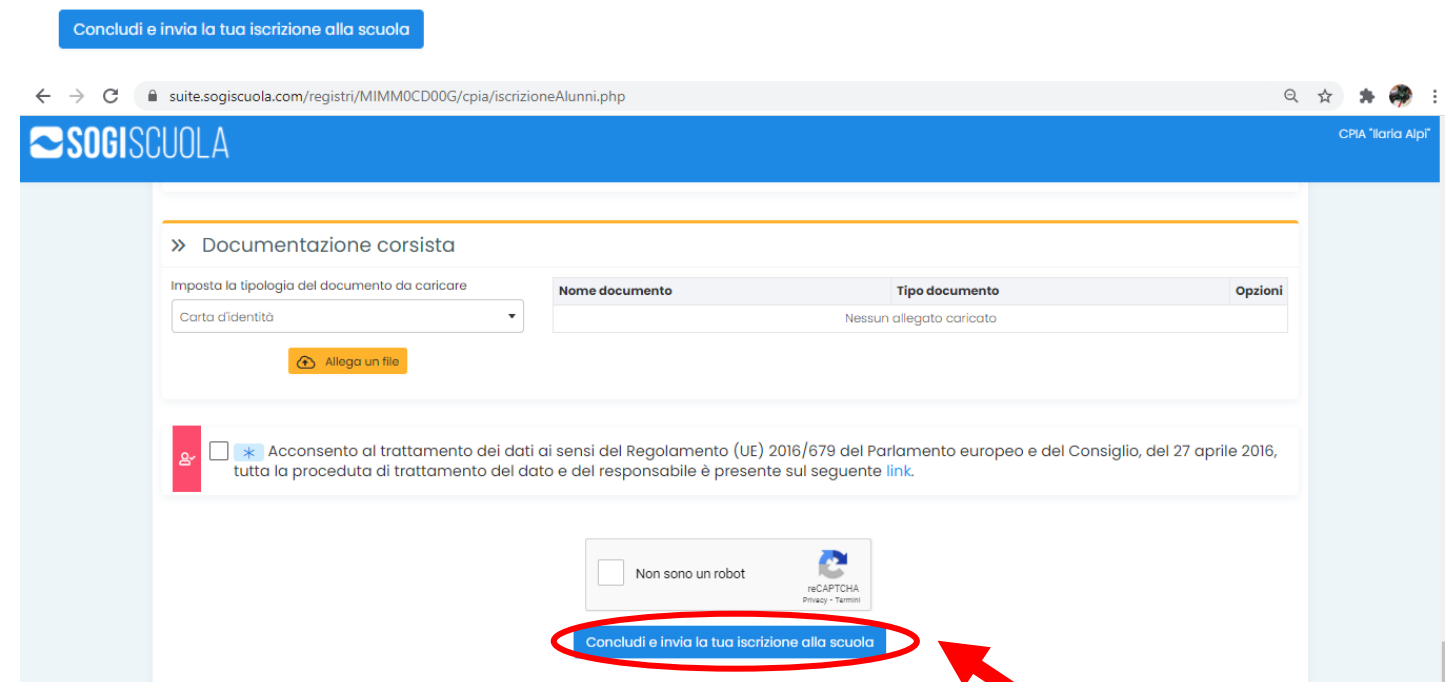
Concludi e invia la tua iscrizione alla scuola

suite.sogiscuola.com/registri/MIMM0CD00G/cpia/iscrizioneAlunni.php

SOGISCUOLA

CPIA "Ilaria Alpi"

» Documentazione corsista

Imposta la tipologia del documento da caricare

Carta d'identità

Allega un file

| Nome documento | Tipo documento | Opzioni |
|---|---|---|
| Nessun allegato caricato | | |

* Acconsento al trattamento dei dati ai sensi del Regolamento (UE) 2016/679 del Parlamento europeo e del Consiglio, del 27 aprile 2016, tutta la proceduta di trattamento del dato e del responsabile è presente sul seguente link.

Non sono un robot

reCAPTCHA
Privacy - Termini

Concludi e invia la tua iscrizione alla scuola